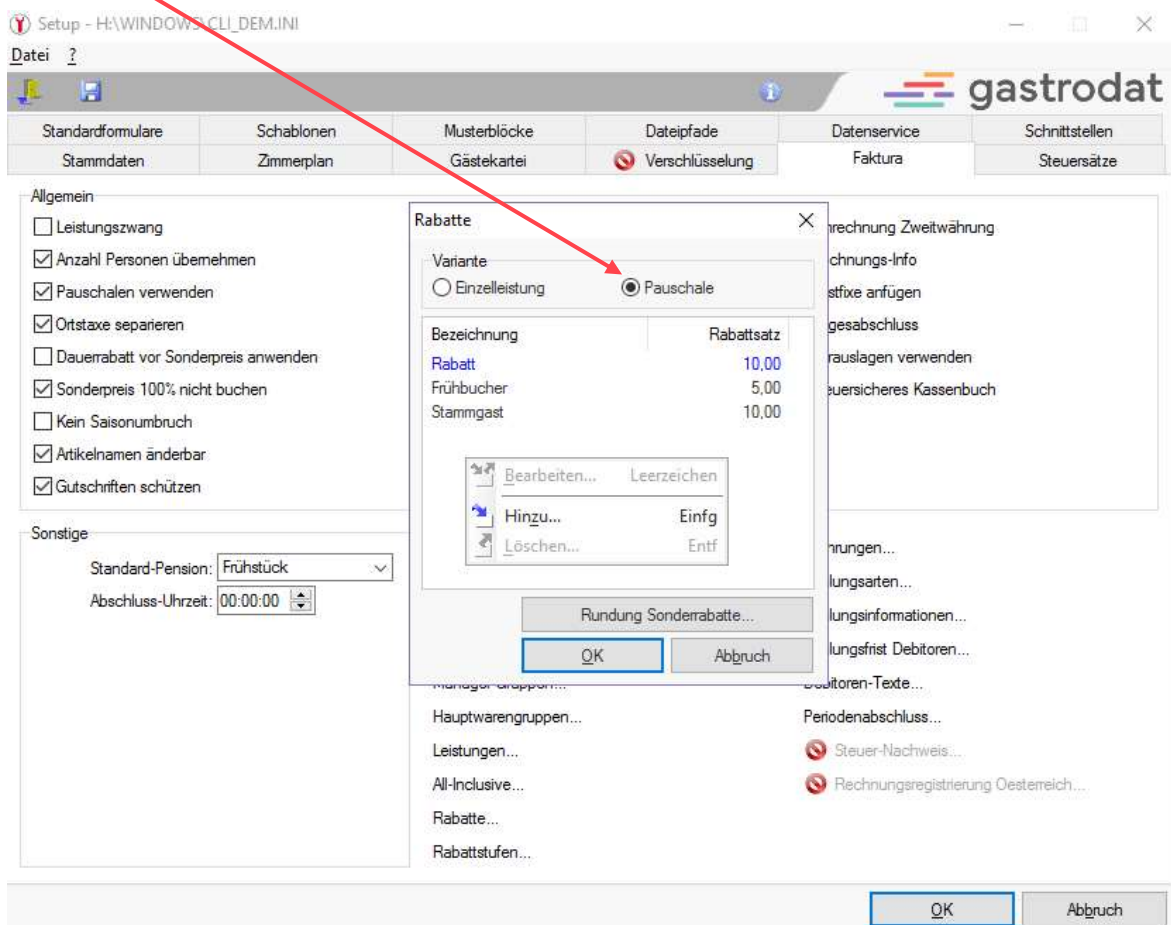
Setup - H:\WINDOWS\CLI_DEM.INI

Datei ?

gastrodat

| Standardformulare | Schablonen | Musterblöcke | Dateipfade | Datenservice | Schnittstellen |
|---|---|---|---|---|---|
| Stammdaten | Zimmerplan | Gästekartei | Verschlüsselung | Faktura | Steuersätze |

Allgemein
Leistungszwang
Anzahl Personen übernehmen
Pauschalen verwenden
Ortstaxe separieren
Dauerrabatt vor Sonderpreis anwenden
Sonderpreis 100% nicht buchen
Kein Saisonumbruch
Artikelnamen änderbar
Gutschriften schützen

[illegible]rechnung Zweitwährung
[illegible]chnungs-Info
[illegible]stfixe anfügen
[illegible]gesabschluss
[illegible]rauslagen verwenden
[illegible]euersicheres Kassenbuch

Rabatte
Variante
Einzelleistung
Pauschale

| Bezeichnung | Rabattsatz |
|---|---|
| Rabatt | 10,00 |
| Frühbucher | 5,00 |
| Stammgast | 10,00 |

Bearbeiten... Leerzeichen
Hinzu... Einfg
Löschen... Entf

Rundung Sonderrabatte...
OK
Abbruch

Sonstige
Standard-Pension: Frühstück
Abschluss-Uhrzeit: 00:00:00

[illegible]hrungen...
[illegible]lungsarten...
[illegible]lungsinformationen...
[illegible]lungsfrist Debitoren...
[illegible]itoren-Texte...
Periodenabschluss...
Steuer-Nachweis...
Rechnungsregistrierung Oesterreich...

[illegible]
Hauptwarengruppen...
Leistungen...
All-Inclusive...
Rabatte...
Rabattstufen...

OK
Abbruch